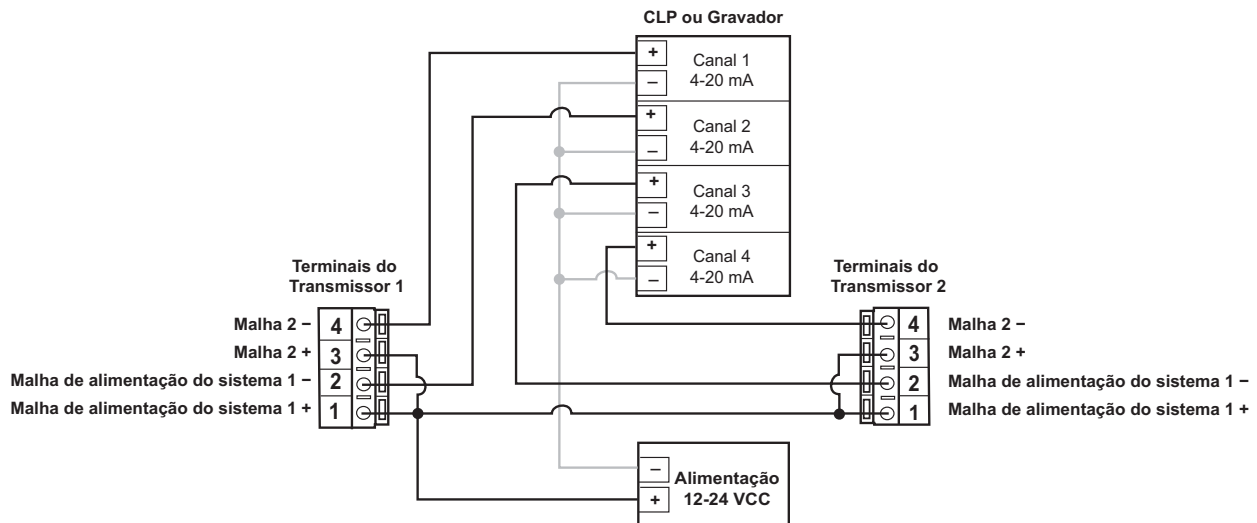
CLP ou Gravador

+ Canal 1
– 4-20 mA

+ Canal 2
– 4-20 mA

+ Canal 3
– 4-20 mA

+ Canal 4
– 4-20 mA

Terminais do Transmissor 1

Malha 2 – 4
Malha 2 + 3
Malha de alimentação do sistema 1 – 2
Malha de alimentação do sistema 1 + 1

Terminais do Transmissor 2

4 Malha 2 –
3 Malha 2 +
2 Malha de alimentação do sistema 1 –
1 Malha de alimentação do sistema 1 +

–
+
Alimentação 12-24 VCC